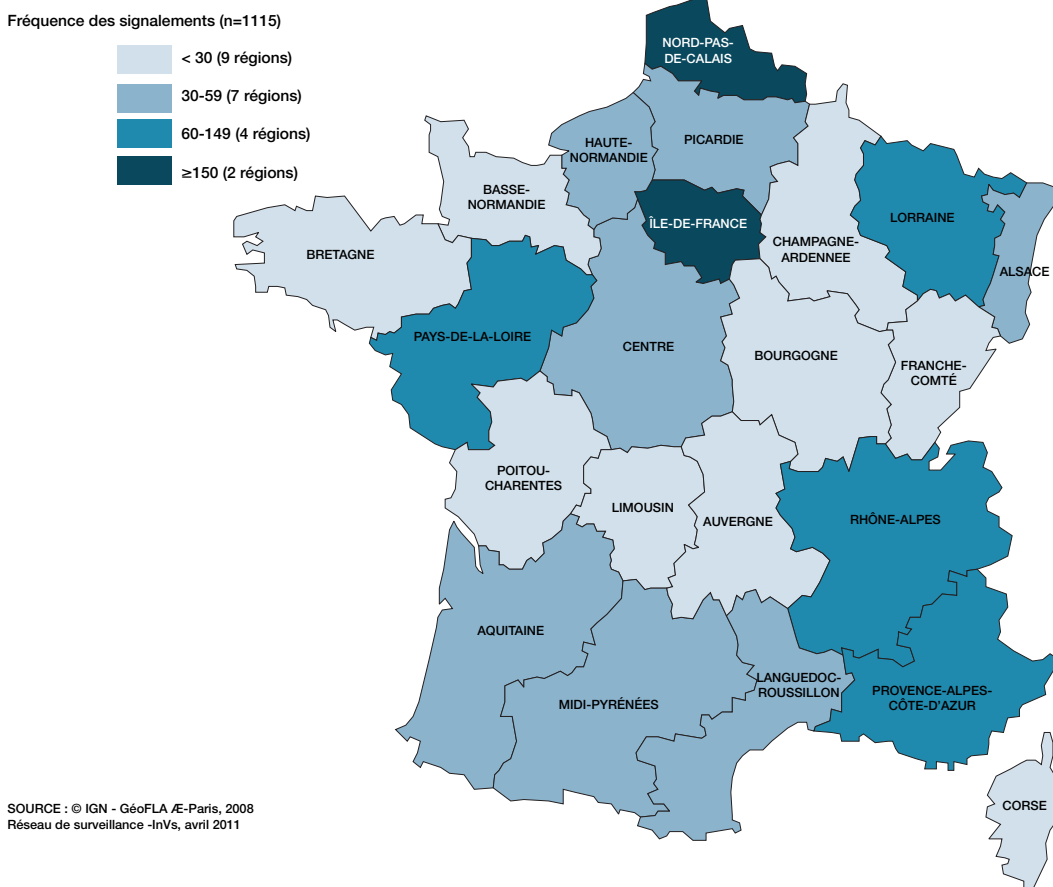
Fréquence des signalements (n=1115)

< 30 (9 régions)

30-59 (7 régions)

60-149 (4 régions)

≥150 (2 régions)

NORD-PAS-DE-CALAIS

PICARDIE

HAUTE-NORMANDIE

BASSE-NORMANDIE

ÎLE-DE-FRANCE

CHAMPAGNE-ARDENNEE

LORRAINE

ALSACE

BRETAGNE

PAYS-DE-LA-LOIRE

CENTRE

BOURGOGNE

FRANCHE-COMTÉ

POITOU-CHARENTES

LIMOUSIN

AUVERGNE

RHÔNE-ALPES

AQUITAINE

MIDI-PYRÉNÉES

LANGUEDOC-ROUSSILLON

PROVENCE-ALPES-CÔTE-D'AZUR

CORSE

SOURCE : © IGN - GéoFLA Æ-Paris, 2008
Réseau de surveillance -InVs, avril 2011